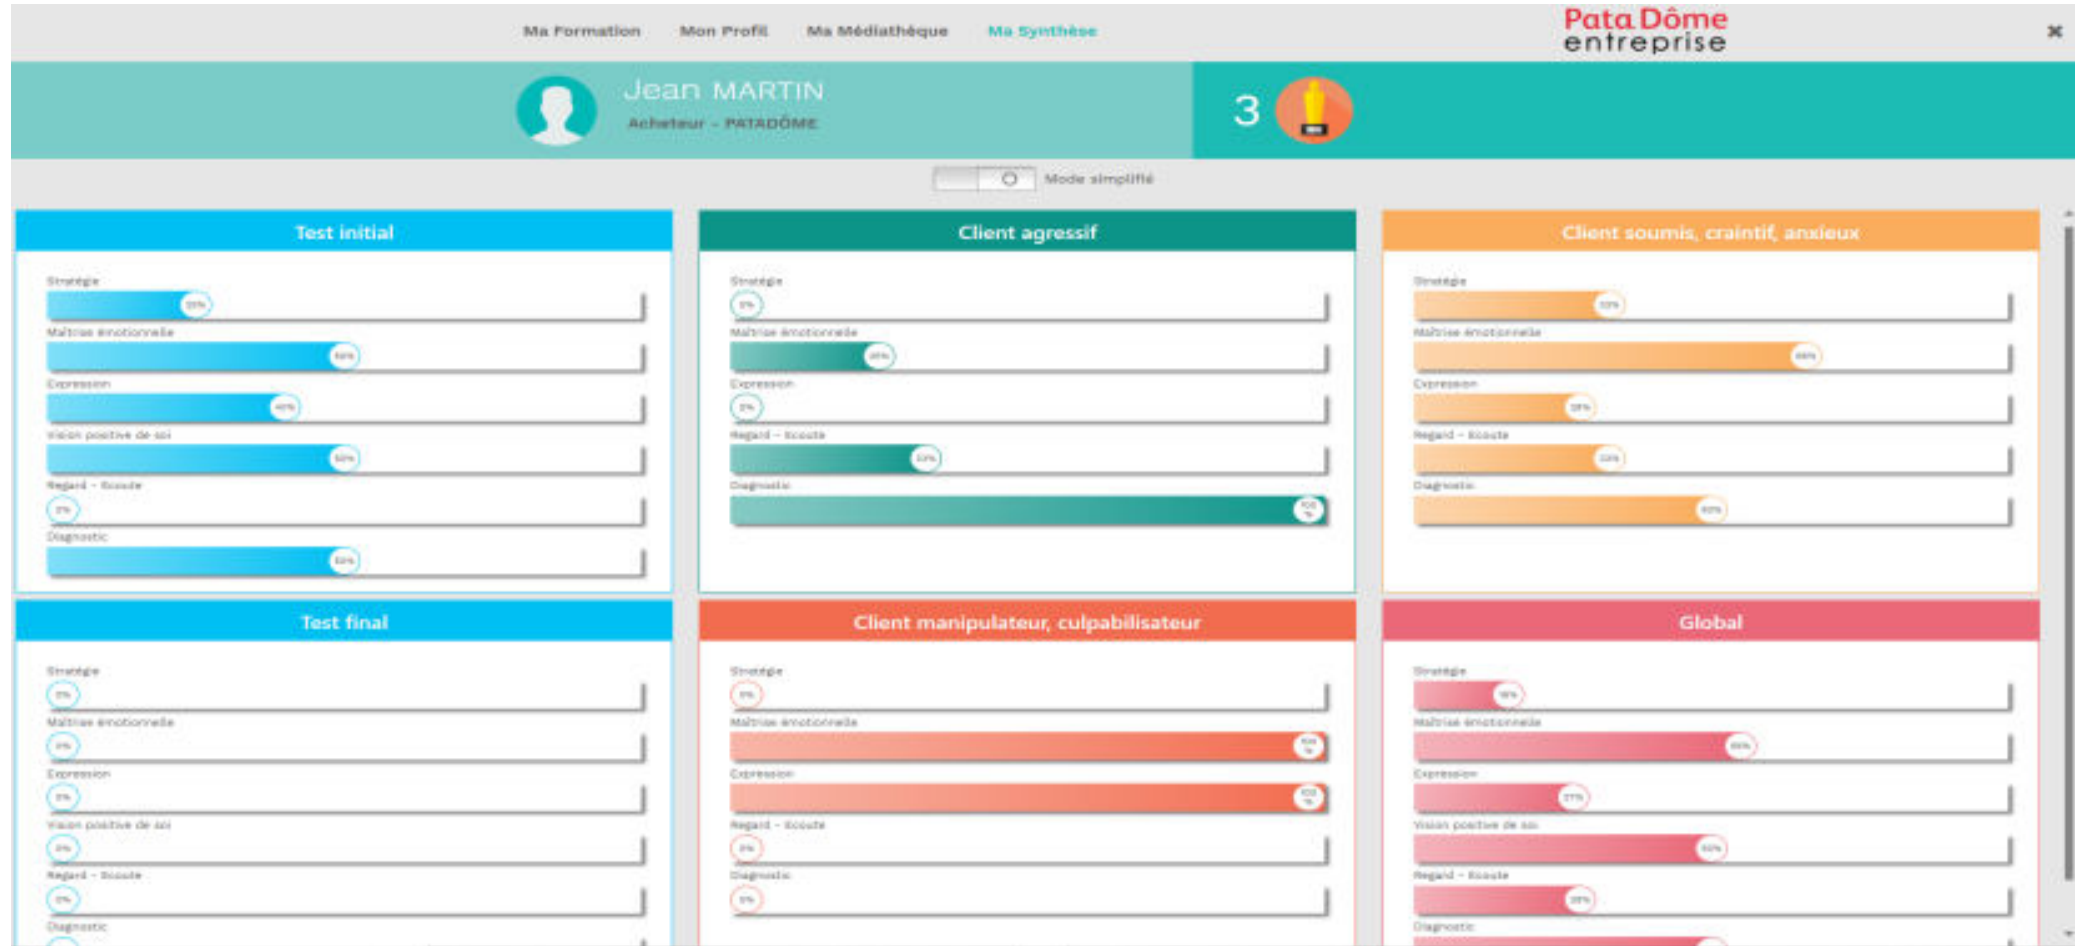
Ma Formation Mon Profil Ma Médiathèque Ma Synthèse

Pata Dôme entreprise

×

Jean MARTIN
Acheteur - PATADÔME

3

Mode simplifié

Test initial

Stratégie
Maîtrise émotionnelle
Expression
Vision positive de soi
Regard - Ecoute
0%
Diagnostic

Client agressif

Stratégie
0%
Maîtrise émotionnelle
Expression
0%
Regard - Ecoute
Diagnostic

Client soumis, craintif, anxieux

Stratégie
Maîtrise émotionnelle
Expression
Regard - Ecoute
Diagnostic

Test final

Stratégie
0%
Maîtrise émotionnelle
0%
Expression
0%
Vision positive de soi
0%
Regard - Ecoute
0%
Diagnostic

Client manipulateur, culpabilisateur

Stratégie
0%
Maîtrise émotionnelle
Expression
Regard - Ecoute
0%
Diagnostic
0%

Global

Stratégie
Maîtrise émotionnelle
Expression
Vision positive de soi
Regard - Ecoute
Diagnostic